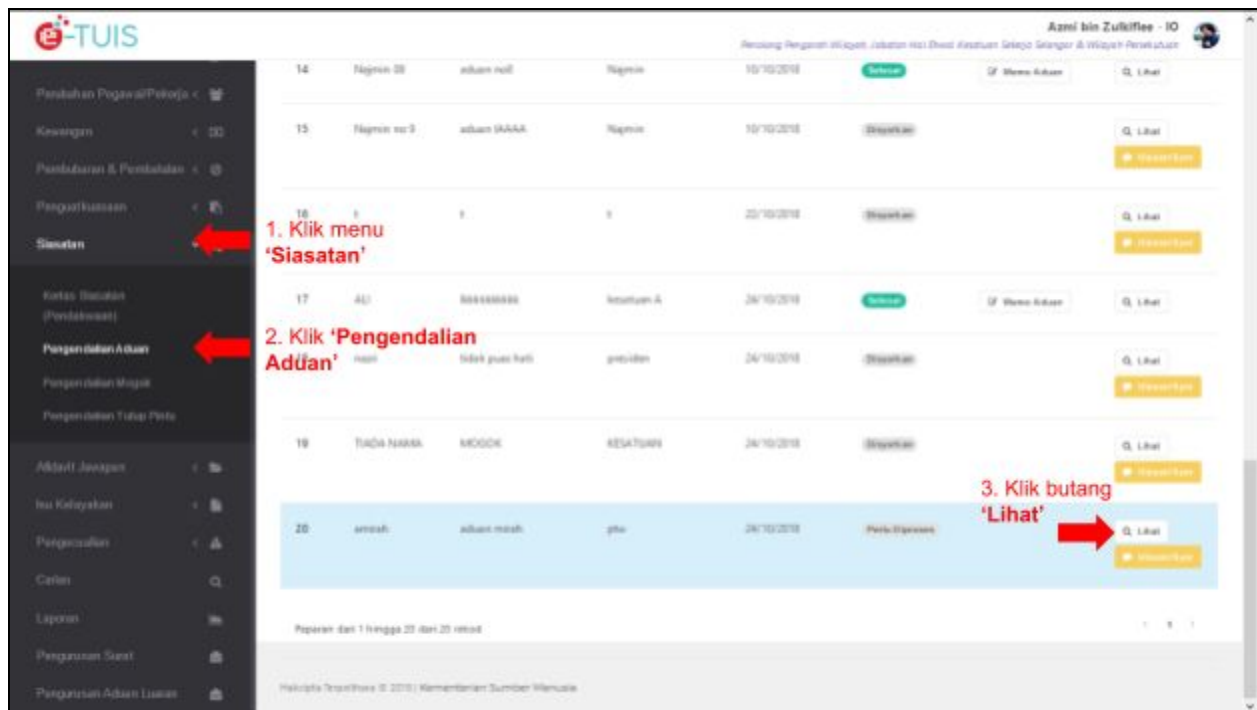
e-TUIS

Azmi bin Zulkiflee - IO

Penolong Pengarah Wilayah Jabatan Hal Ehwal Kesatuan Selangor & Wilayah Persekutuan

Perubahan Pegawai/Pekerja
Kewangan
Pembuburan & Pembatalan
Penguatkuasaan
Siasatan
Kertas Siasatan (Pendakwaan)
Pengendalian Aduan
Pengendalian Mogok
Pengendalian Tutup Pintu
Afidavit Jawapan
Isu Kelayakan
Pengecualian
Carian
Laporan
Pengurusan Surat
Pengurusan Aduan Luaran

| | | | | | | | |
|---|---|---|---|---|---|---|---|
| 14 | Najmin 09 | aduan null | Najmin | 10/10/2018 | Selesai | Memo Aduan | Lihat |
| 15 | Najmin no 9 | aduan IAAAA | Najmin | 10/10/2018 | Disiasatkan | | Lihat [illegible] |
| 16 | t | t | t | 22/10/2018 | Disiasatkan | | Lihat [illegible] |
| 17 | ALI | RAAAAAAAA | kesatuan A | 24/10/2018 | Selesai | Memo Aduan | Lihat |
| 18 | nani | tidak puas hati | presiden | 24/10/2018 | Disiasatkan | | Lihat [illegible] |
| 19 | TIADA NAMA | MOGOK | KESATUAN | 24/10/2018 | Disiasatkan | | Lihat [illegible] |
| 20 | amirah | aduan mirah | ptw | 24/10/2018 | Perlu Dipinda | | Lihat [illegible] |

1. Klik menu 'Siasatan'

2. Klik 'Pengendalian Aduan'

3. Klik butang 'Lihat'

Paparan dari 1 hingga 20 dari 20 rekod

1

Hakcipta Terpelihara © 2018 | Kementerian Sumber Manusia